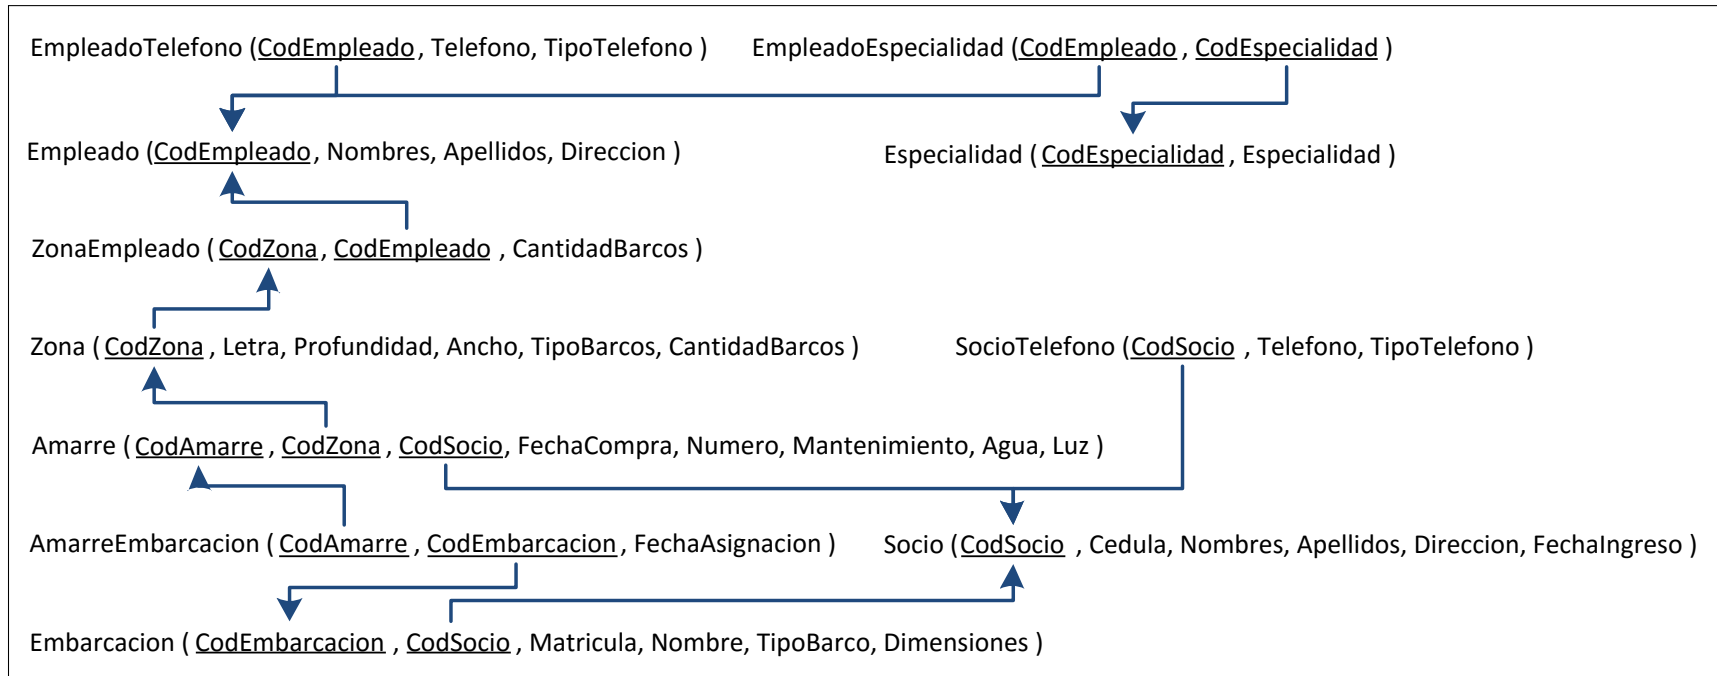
EmpleadoTelefono (CodEmpleado, Telefono, TipoTelefono )

EmpleadoEspecialidad (CodEmpleado, CodEspecialidad )

Empleado (CodEmpleado, Nombres, Apellidos, Direccion )

Especialidad ( CodEspecialidad, Especialidad )

ZonaEmpleado ( CodZona, CodEmpleado , CantidadBarcos )

Zona ( CodZona, Letra, Profundidad, Ancho, TipoBarcos, CantidadBarcos )

SocioTelefono (CodSocio , Telefono, TipoTelefono )

Amarre ( CodAmarre, CodZona, CodSocio, FechaCompra, Numero, Mantenimiento, Agua, Luz )

AmarreEmbarcacion ( CodAmarre, CodEmbarcacion, FechaAsignacion )

Socio (CodSocio , Cedula, Nombres, Apellidos, Direccion, FechaIngreso )

Embarcacion ( CodEmbarcacion , CodSocio, Matricula, Nombre, TipoBarco, Dimensiones )